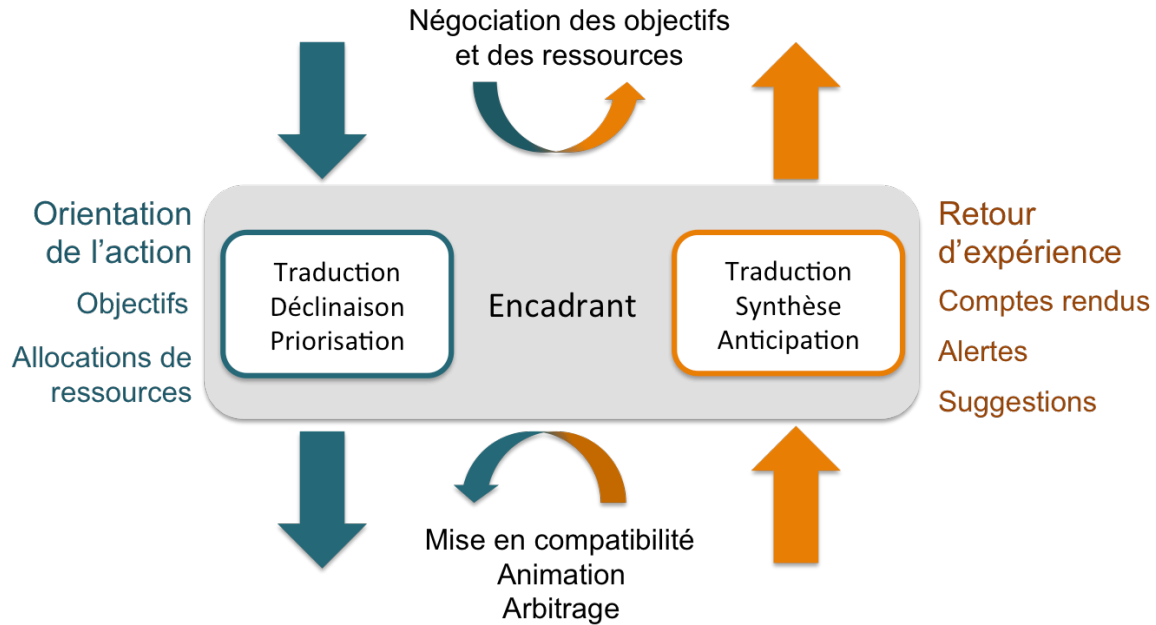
Négociation des objectifs et des ressources

Orientation de l'action

Objectifs

Allocations de ressources

Traduction
Déclinaison
Priorisation

Encadrant

Traduction
Synthèse
Anticipation

Retour d'expérience

Comptes rendus

Alertes

Suggestions

Mise en compatibilité
Animation
Arbitrage